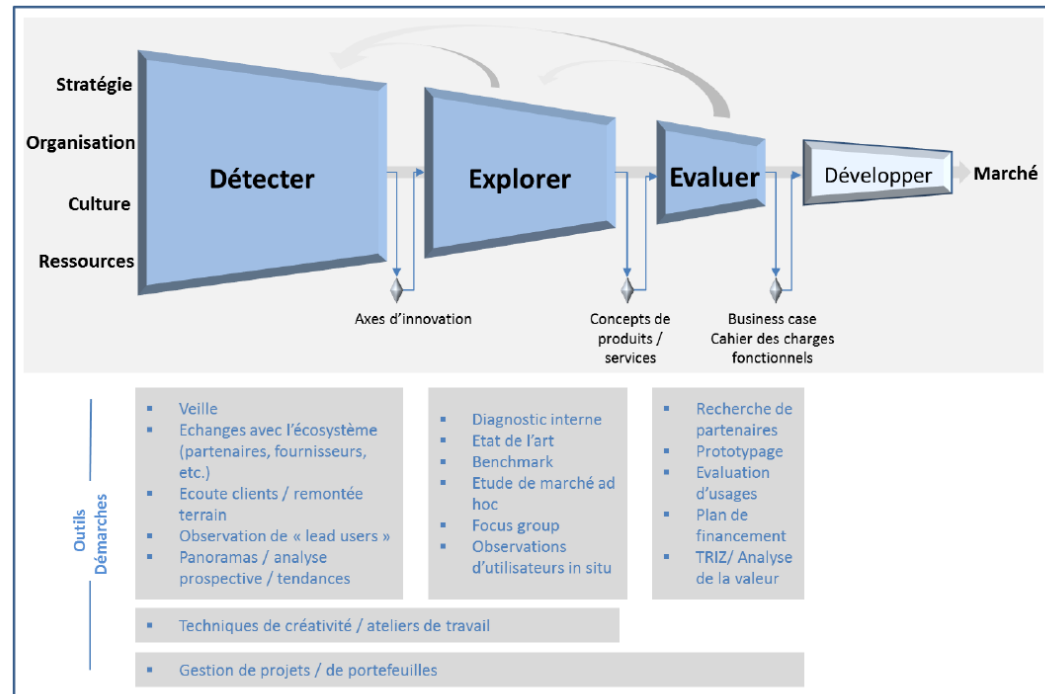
Stratégie
Organisation
Culture
Ressources

Détecter

Explorer

Evaluer

Développer

Marché

Axes d'innovation

Concepts de produits / services

Business case
Cahier des charges fonctionnels

Outils
Démarches

- Veille
- Echanges avec l'écosystème (partenaires, fournisseurs, etc.)
- Ecoute clients / remontée terrain
- Observation de « lead users »
- Panoramas / analyse prospective / tendances

- Diagnostic interne
- Etat de l'art
- Benchmark
- Etude de marché ad hoc
- Focus group
- Observations d'utilisateurs in situ

- Recherche de partenaires
- Prototypage
- Evaluation d'usages
- Plan de financement
- TRIZ/ Analyse de la valeur

- Techniques de créativité / ateliers de travail

- Gestion de projets / de portefeuilles